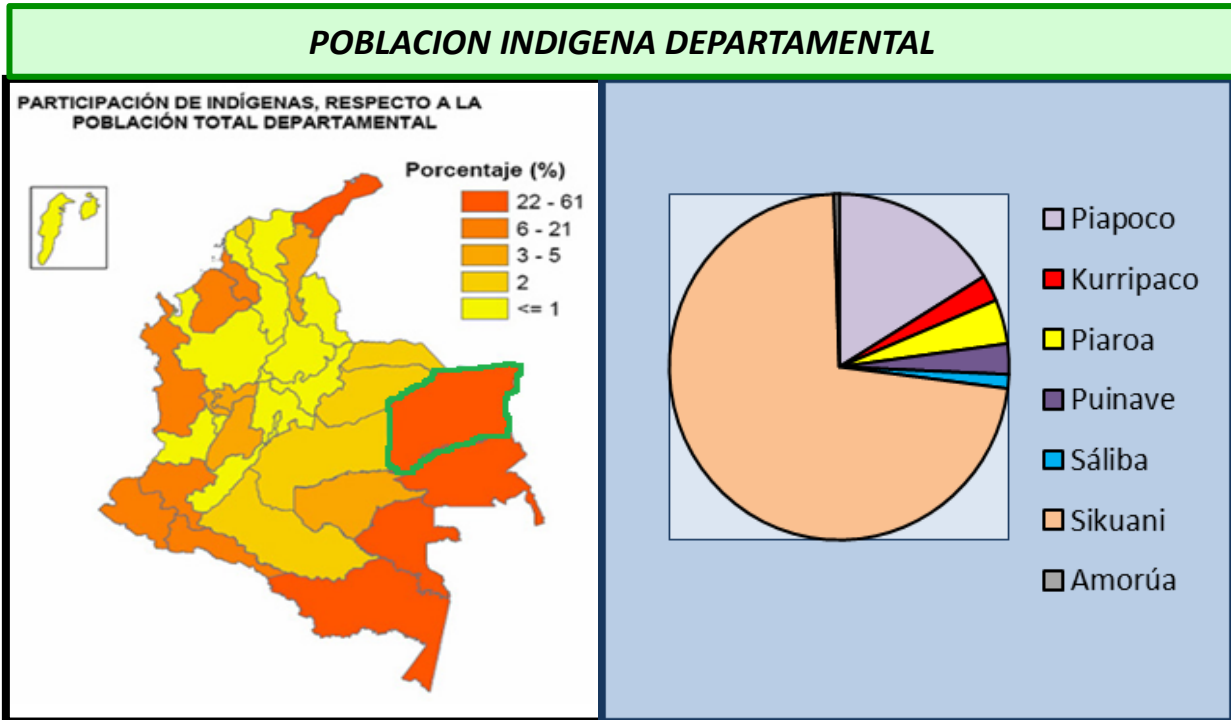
POBLACION INDIGENA DEPARTAMENTAL

PARTICIPACIÓN DE INDÍGENAS, RESPECTO A LA POBLACIÓN TOTAL DEPARTAMENTAL

Porcentaje (%)
22 - 61
6 - 21
3 - 5
2
<= 1

Piapoco
Kurripaco
Piaroa
Puinave
Sáliba
Sikuani
Amorúa